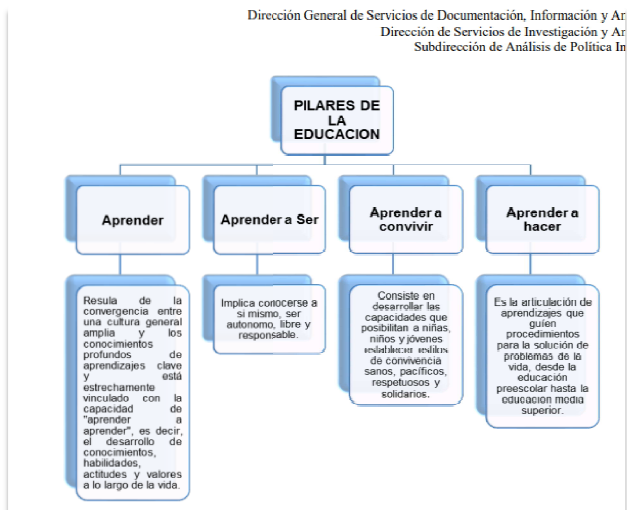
Dirección General de Servicios de Documentación, Información y Ar
Dirección de Servicios de Investigación y Ar
Subdirección de Análisis de Política In

PILARES DE LA EDUCACION

Aprender

Aprender a Ser

Aprender a convivir

Aprender a hacer

Resula de la convergencia entre una cultura general amplia y los conocimientos profundos de aprendizajes clave y está estrechamente vinculado con la capacidad de "aprender a aprender", es decir, el desarrollo de conocimientos, habilidades, actitudes y valores a lo largo de la vida.

Implica conocerse a si mismo, ser autonomo, libre y responsable.

Consiste en desarrollar las capacidades que posibilitan a niñas, niños y jóvenes establecer estilos de convivencia sanos, pacíficos, respetuosos y solidarios.

Es la articulación de aprendizajes que guíen procedimientos para la solución de problemas de la vida, desde la educación preescolar hasta la educacion media superior.